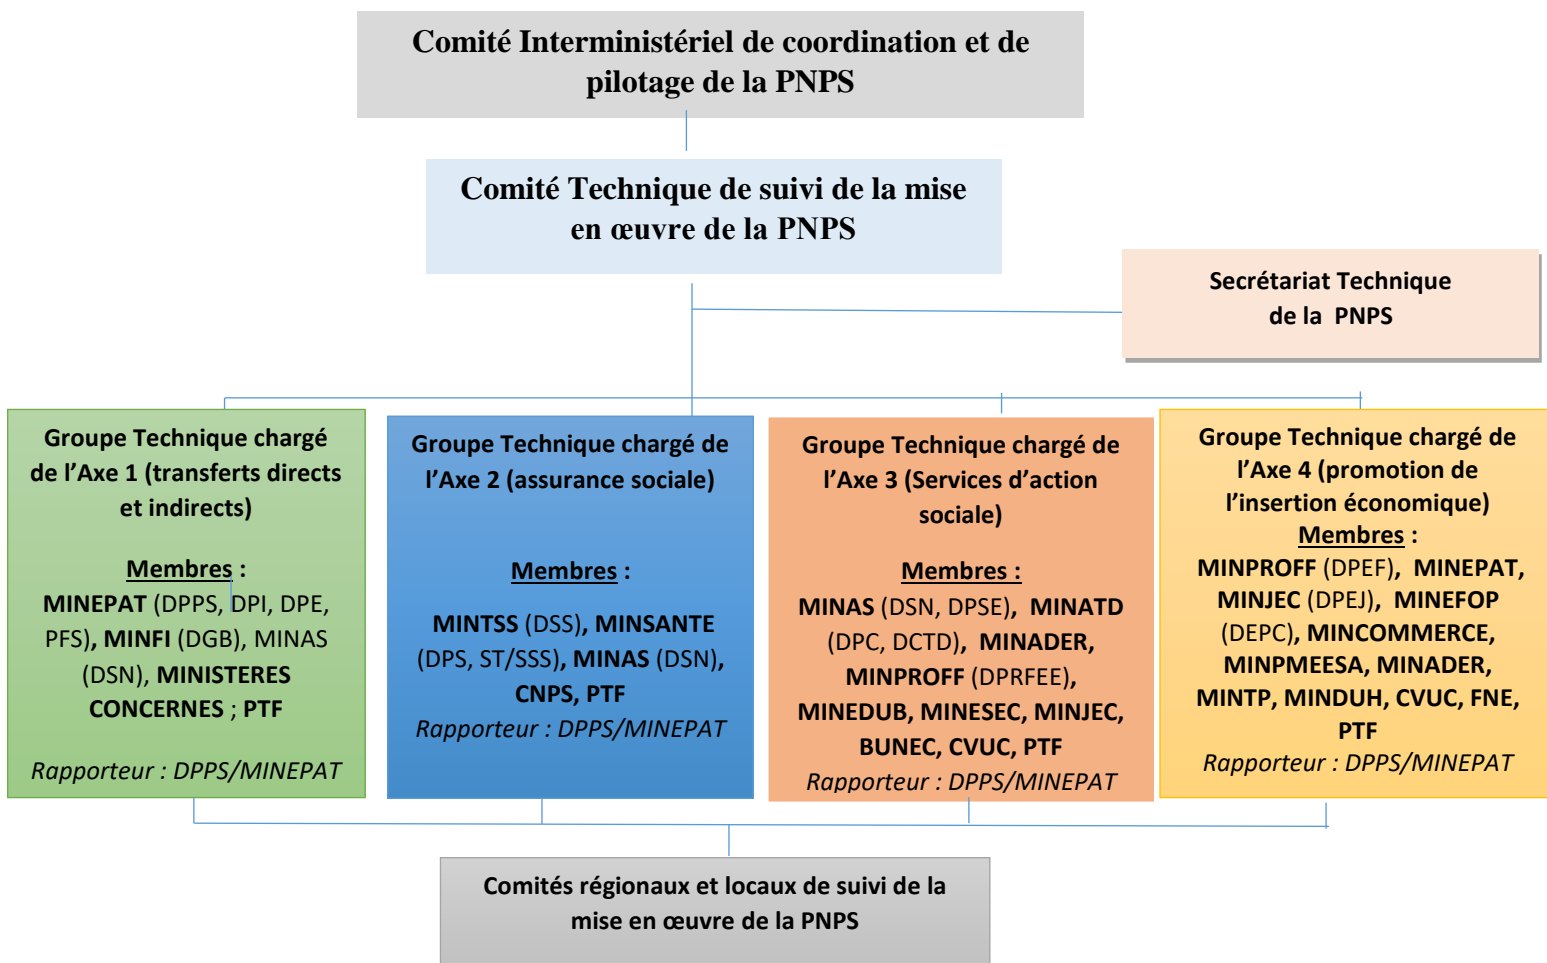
Comité Interministériel de coordination et de pilotage de la PNPS

Comité Technique de suivi de la mise en œuvre de la PNPS

Secrétariat Technique de la PNPS

Groupe Technique chargé de l'Axe 1 (transferts directs et indirects)

Membres :
MINEPAT (DPPS, DPI, DPE, PFS), MINFI (DGB), MINAS (DSN), MINISTERES CONCERNES ; PTF

Rapporteur : DPPS/MINEPAT

Groupe Technique chargé de l'Axe 2 (assurance sociale)

Membres :

MINTSS (DSS), MINSANTE (DPS, ST/SSS), MINAS (DSN), CNPS, PTF
Rapporteur : DPPS/MINEPAT

Groupe Technique chargé de l'Axe 3 (Services d'action sociale)

Membres :
MINAS (DSN, DPSE), MINATD (DPC, DCTD), MINADER, MINPROFF (DPRFEE), MINEDUB, MINESEC, MINJEC, BUNEC, CVUC, PTF
Rapporteur : DPPS/MINEPAT

Groupe Technique chargé de l'Axe 4 (promotion de l'insertion économique)
Membres :
MINPROFF (DPEF), MINEPAT, MINJEC (DPEJ), MINEFOP (DEPC), MINCOMMERCE, MINPMEESA, MINADER, MINTP, MINDUH, CVUC, FNE, PTF
Rapporteur : DPPS/MINEPAT

Comités régionaux et locaux de suivi de la mise en œuvre de la PNPS